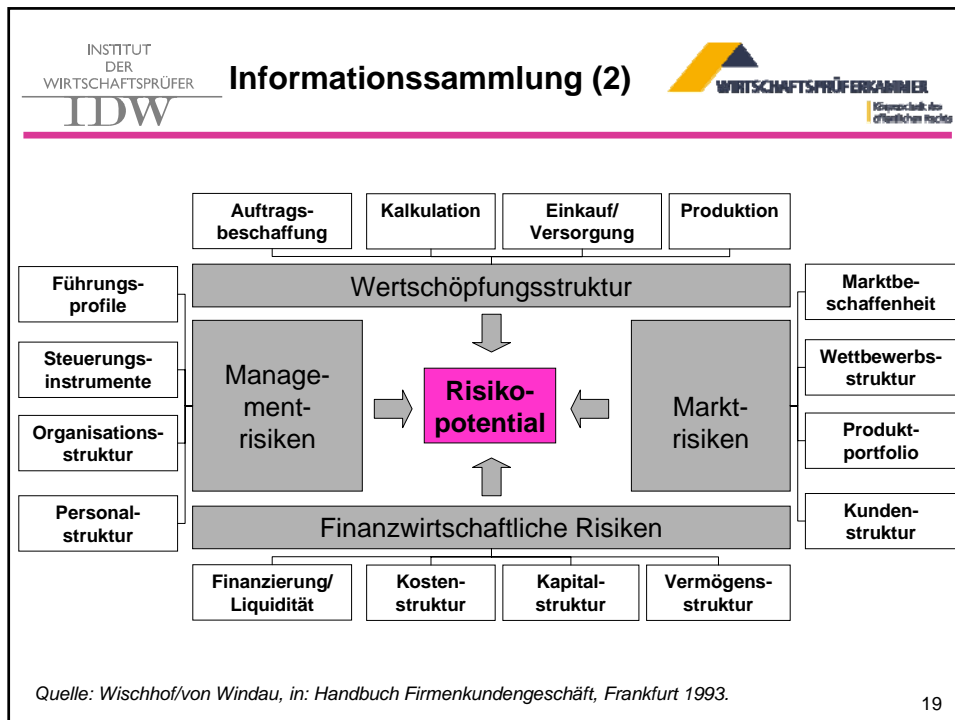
INSTITUT DER WIRTSCHAFTSPRÜFER IDW

Informationssammlung (2)

WIRTSCHAFTSPRÜFERKAMMER
Körperschaft des öffentlichen Rechts

Auftragsbeschaffung

Kalkulation

Einkauf/ Versorgung

Produktion

Wertschöpfungsstruktur

Führungsprofile

Steuerungsinstrumente

Organisationsstruktur

Personalstruktur

Managementrisiken

Risikopotential

Marktrisiken

Marktbeschaffenheit

Wettbewerbsstruktur

Produktportfolio

Kundenstruktur

Finanzwirtschaftliche Risiken

Finanzierung/ Liquidität

Kostenstruktur

Kapitalstruktur

Vermögensstruktur

Quelle: Wischhof/von Windau, in: Handbuch Firmenkundengeschäft, Frankfurt 1993.

19